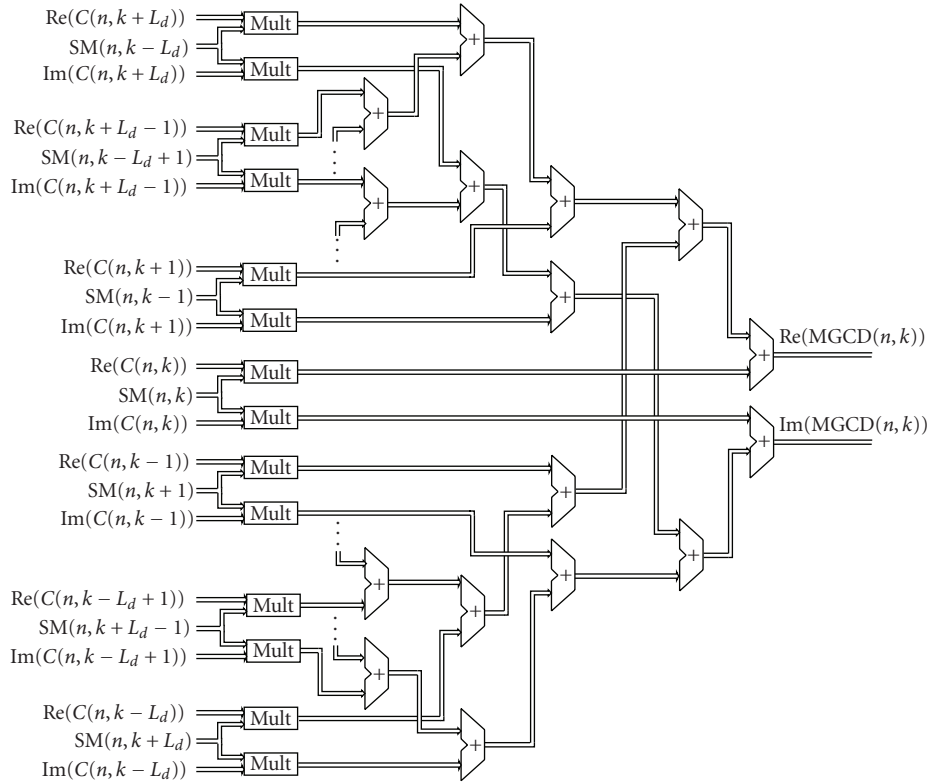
$\mathrm{Re}(C(n,k+L_d))$
$\mathrm{SM}(n,k-L_d)$
$\mathrm{Im}(C(n,k+L_d))$
Mult
Mult
$\mathrm{Re}(C(n,k+L_d-1))$
$\mathrm{SM}(n,k-L_d+1)$
$\mathrm{Im}(C(n,k+L_d-1))$
Mult
Mult
$\mathrm{Re}(C(n,k+1))$
$\mathrm{SM}(n,k-1)$
$\mathrm{Im}(C(n,k+1))$
Mult
Mult
$\mathrm{Re}(C(n,k))$
$\mathrm{SM}(n,k)$
$\mathrm{Im}(C(n,k))$
Mult
Mult
$\mathrm{Re}(C(n,k-1))$
$\mathrm{SM}(n,k+1)$
$\mathrm{Im}(C(n,k-1))$
Mult
Mult
$\mathrm{Re}(C(n,k-L_d+1))$
$\mathrm{SM}(n,k+L_d-1)$
$\mathrm{Im}(C(n,k-L_d+1))$
Mult
Mult
$\mathrm{Re}(C(n,k-L_d))$
$\mathrm{SM}(n,k+L_d)$
$\mathrm{Im}(C(n,k-L_d))$
Mult
Mult
+
+
+
+
+
+
+
+
+
+
+
+
+
+
+
+
$\mathrm{Re}(\mathrm{MGCD}(n,k))$
$\mathrm{Im}(\mathrm{MGCD}(n,k))$